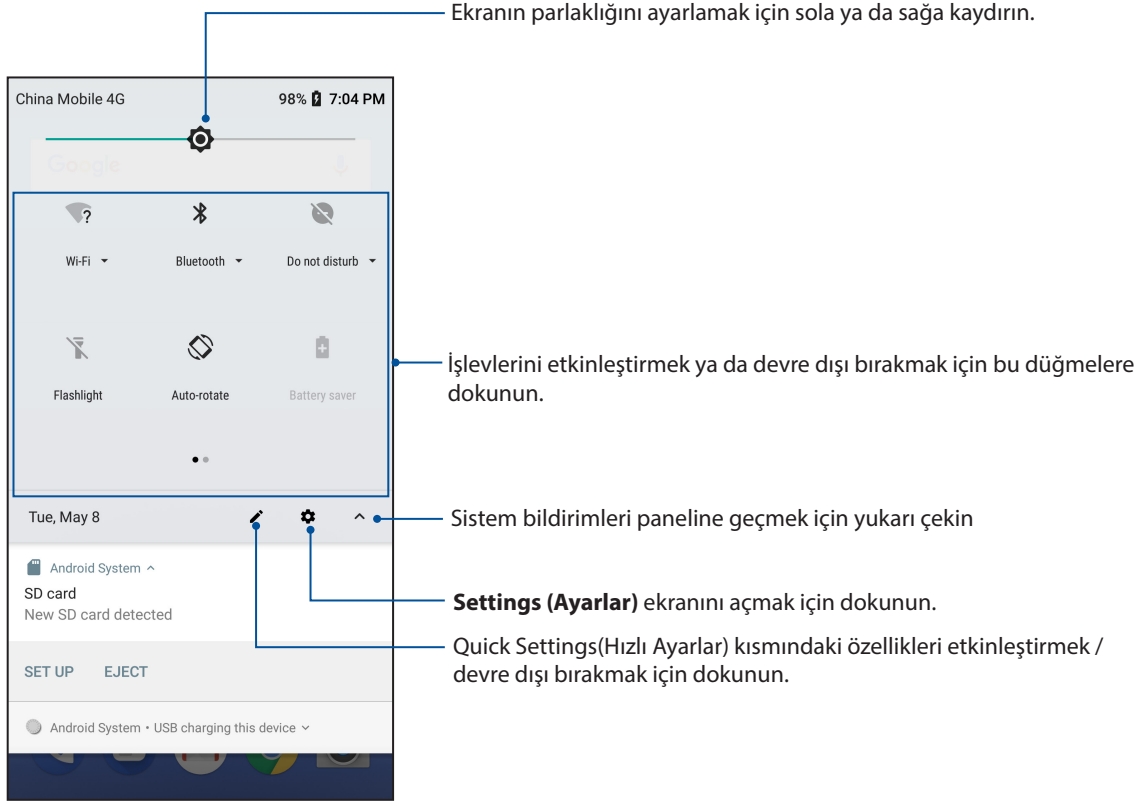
Ekranın parlaklığını ayarlamak için sola ya da sağa kaydırın.

China Mobile 4G

98% 7:04 PM

Google

Wi-Fi

Bluetooth

Do not disturb

Flashlight

Auto-rotate

Battery saver

İşlevlerini etkinleştirmek ya da devre dışı bırakmak için bu düğmelere dokunun.

Tue, May 8

Sistem bildirimleri paneline geçmek için yukarı çekin

Android System

SD card

New SD card detected

**Settings (Ayarlar)** ekranını açmak için dokunun.

Quick Settings(Hızlı Ayarlar) kısmındaki özellikleri etkinleştirmek / devre dışı bırakmak için dokunun.

SET UP

EJECT

Android System • USB charging this device